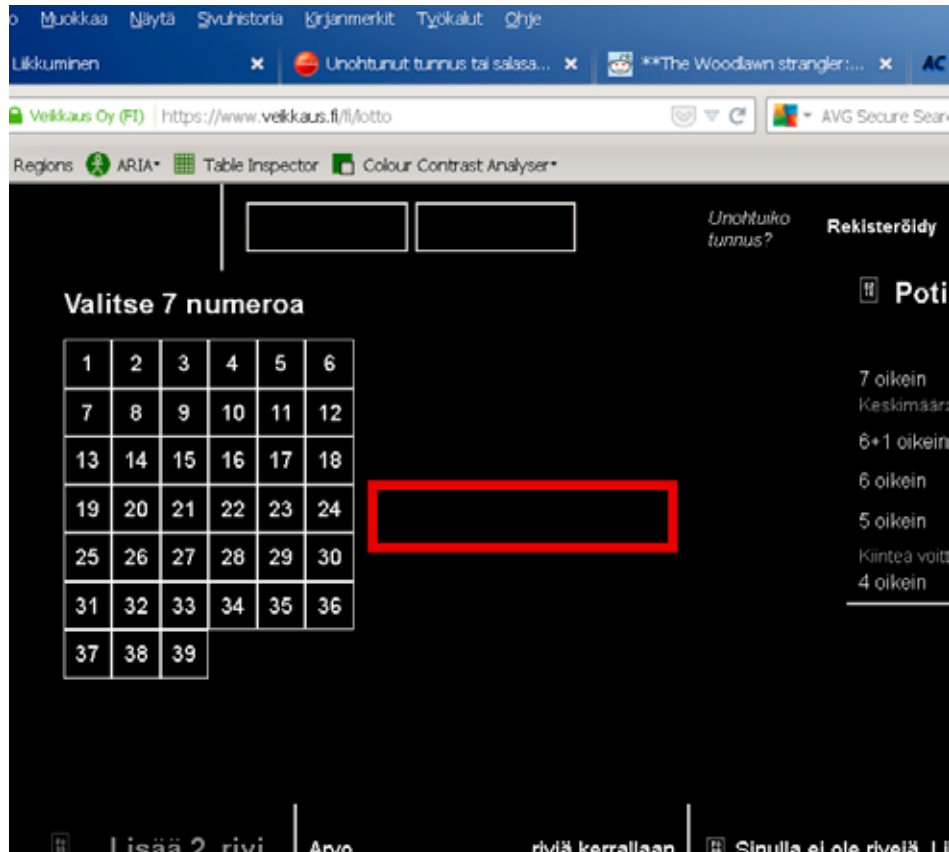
o Muokkaa Näytä Sivuhistoria Kirjanmerkit Työkalut Ohje

Liikkuminen ×
Unohtunut tunnus tai salasa... ×
**The Woodlawn strangler:... ×
AC

Veikkaus Oy (FI) https://www.veikkaus.fi/fi/lotto
AVG Secure Sear

Regions ARIA Table Inspector Colour Contrast Analyser

Unohtuiko tunnus?
Rekisteröidy

Valitse 7 numeroa

| 1 | 2 | 3 | 4 | 5 | 6 |
|---|---|---|---|---|---|
| 7 | 8 | 9 | 10 | 11 | 12 |
| 13 | 14 | 15 | 16 | 17 | 18 |
| 19 | 20 | 21 | 22 | 23 | 24 |
| 25 | 26 | 27 | 28 | 29 | 30 |
| 31 | 32 | 33 | 34 | 35 | 36 |
| 37 | 38 | 39 | | | |

Poti

7 oikein
Keskimäär
6+1 oikein
6 oikein
5 oikein
Kiinteä voitt
4 oikein

Lisää 2 rivi
Arvo
riviä kerrallaan
Sinulla ei ole riviä L